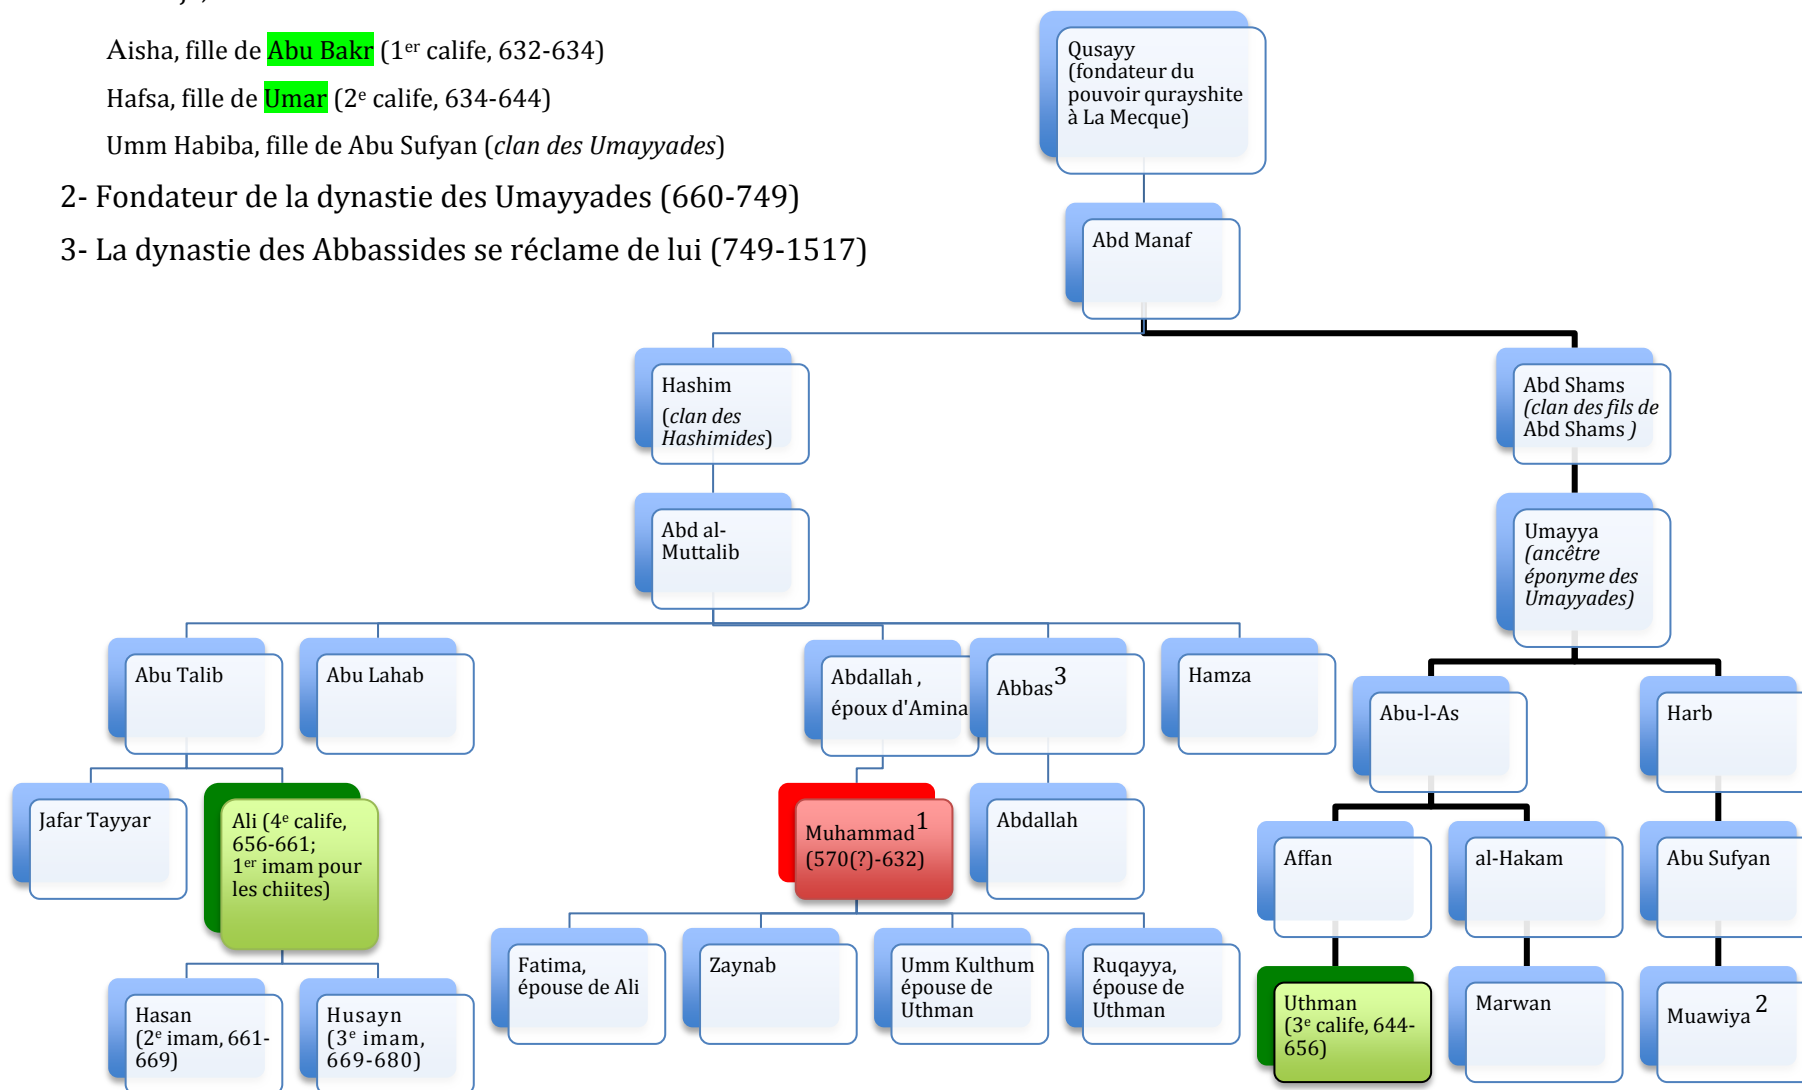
Aisha, fille de Abu Bakr (1$^{er}$ calife, 632-634)

Hafsa, fille de Umar (2$^{e}$ calife, 634-644)

Umm Habiba, fille de Abu Sufyan (*clan des Umayyades*)

2- Fondateur de la dynastie des Umayyades (660-749)

3- La dynastie des Abbassides se réclame de lui (749-1517)

Qusayy (fondateur du pouvoir qurayshite à La Mecque)

Abd Manaf

Hashim (*clan des Hashimides*)

Abd Shams (*clan des fils de* Abd Shams *)*

Abd al-Muttalib

Umayya *(ancêtre éponyme des Umayyades)*

Abu Talib

Abu Lahab

Abdallah , époux d'Amina

Abbas$^{3}$

Hamza

Abu-l-As

Harb

Jafar Tayyar

Ali (4$^{e}$ calife, 656-661; 1$^{er}$ imam pour les chiites)

Muhammad$^{1}$ (570(?)-632)

Abdallah

Affan

al-Hakam

Abu Sufyan

Fatima, épouse de Ali

Zaynab

Umm Kulthum épouse de Uthman

Ruqayya, épouse de Uthman

Hasan (2$^{e}$ imam, 661-669)

Husayn (3$^{e}$ imam, 669-680)

Uthman (3$^{e}$ calife, 644-656)

Marwan

Muawiya$^{2}$